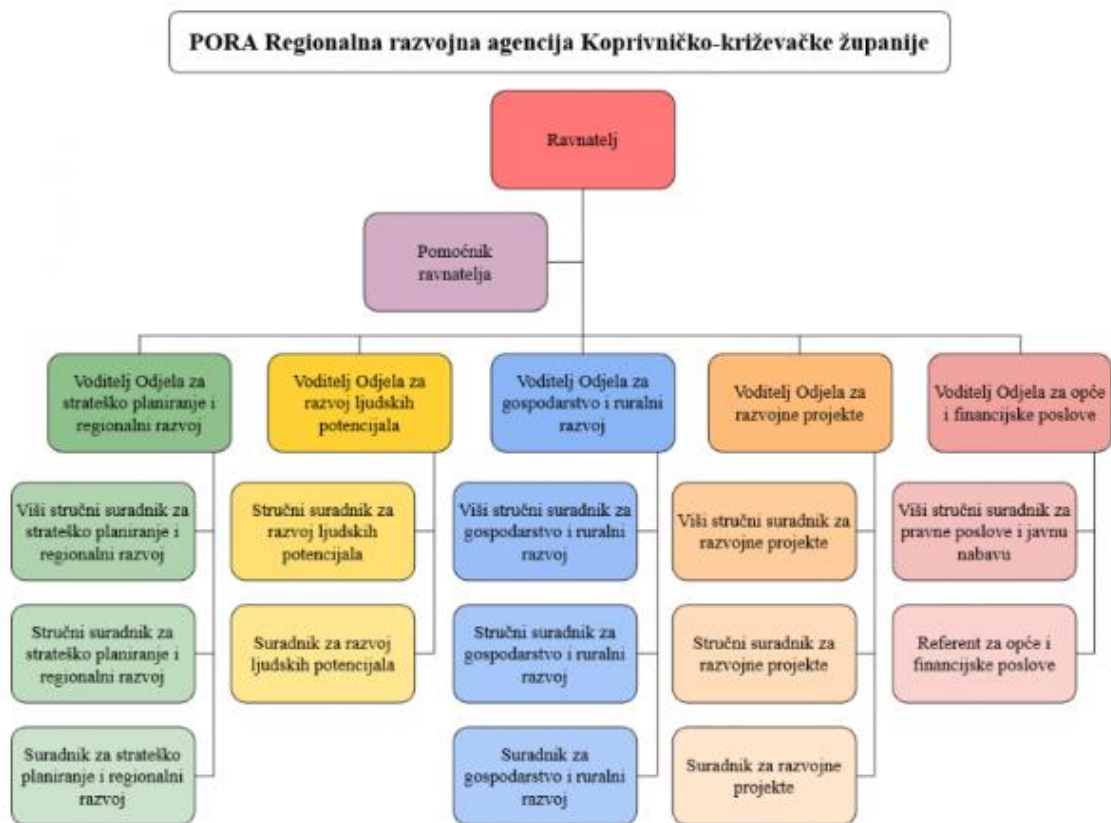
PORA Regionalna razvojna agencija Koprivničko-križevačke županije

Ravnatelj

Pomoćnik ravnatelja

Voditelj Odjela za strateško planiranje i regionalni razvoj

Viši stručni suradnik za strateško planiranje i regionalni razvoj

Stručni suradnik za strateško planiranje i regionalni razvoj

Suradnik za strateško planiranje i regionalni razvoj

Voditelj Odjela za razvoj ljudskih potencijala

Stručni suradnik za razvoj ljudskih potencijala

Suradnik za razvoj ljudskih potencijala

Voditelj Odjela za gospodarstvo i ruralni razvoj

Viši stručni suradnik za gospodarstvo i ruralni razvoj

Stručni suradnik za gospodarstvo i ruralni razvoj

Suradnik za gospodarstvo i ruralni razvoj

Voditelj Odjela za razvojne projekte

Viši stručni suradnik za razvojne projekte

Stručni suradnik za razvojne projekte

Suradnik za razvojne projekte

Voditelj Odjela za opće i financijske poslove

Viši stručni suradnik za pravne poslove i javnu nabavu

Referent za opće i financijske poslove